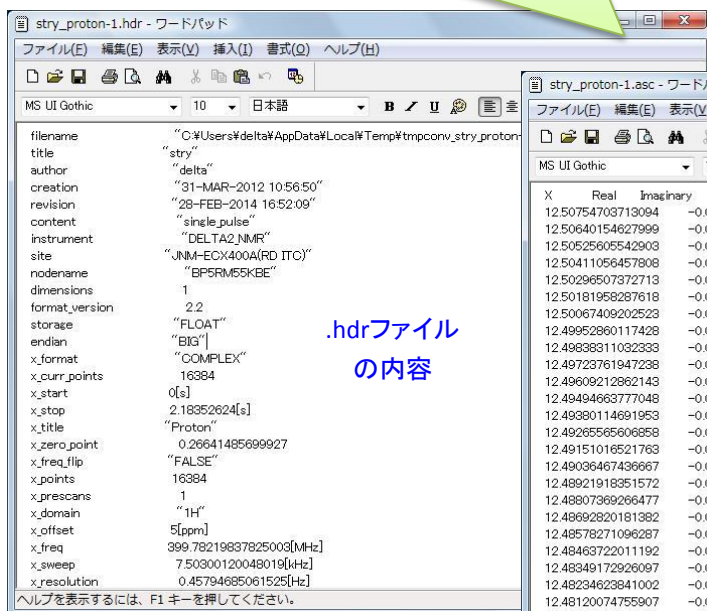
stry_proton-1.hdr - ワードパッド

ファイル(F) 編集(E) 表示(V) 挿入(I) 書式(O) ヘルプ(H)

MS UI Gothic 10 日本語

| | |
|---|---|
| filename | "C:¥Users¥delta¥AppData¥Local¥Temp¥tmpconv_stry_proton- |
| title | "stry" |
| author | "delta" |
| creation | "31-MAR-2012 10:56:50" |
| revision | "28-FEB-2014 16:52:09" |
| content | "single_pulse" |
| instrument | "DELTA2_NMR" |
| site | "JNM-ECX400A(RD ITC)" |
| nodename | "BP5RM55KBE" |
| dimensions | 1 |
| format_version | 2.2 |
| storage | "FLOAT" |
| endian | "BIG" |
| x_format | "COMPLEX" |
| x_curr_points | 16384 |
| x_start | 0[s] |
| x_stop | 2.18352624[s] |
| x_title | "Proton" |
| x_zero_point | 0.26641485699927 |
| x_freq_flip | "FALSE" |
| x_points | 16384 |
| x_prescans | 1 |
| x_domain | "1H" |
| x_offset | 5[ppm] |
| x_freq | 399.78219837825003[MHz] |
| x_sweep | 7.50300120048019[kHz] |
| x_resolution | 0.45794685061525[Hz] |

.hdrファイルの内容

ヘルプを表示するには、F1 キーを押してください。

stry_proton-1.asc - ワード/

ファイル(F) 編集(E) 表示(V

MS UI Gothic

| X | Real | Imaginary |
|---|---|---|
| 12.50754703713094 | | −0.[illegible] |
| 12.50640154627999 | | −0.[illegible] |
| 12.50525605542903 | | −0.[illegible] |
| 12.50411056457808 | | −0.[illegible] |
| 12.50296507372713 | | −0.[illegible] |
| 12.50181958287618 | | −0.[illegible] |
| 12.50067409202523 | | −0.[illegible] |
| 12.49952860117428 | | −0.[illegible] |
| 12.49838311032333 | | −0.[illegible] |
| 12.49723761947238 | | −0.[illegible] |
| 12.49609212862143 | | −0.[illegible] |
| 12.49494663777048 | | −0.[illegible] |
| 12.49380114691953 | | −0.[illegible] |
| 12.49265565606858 | | −0.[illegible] |
| 12.49151016521763 | | −0.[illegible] |
| 12.49036467436667 | | −0.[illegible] |
| 12.48921918351572 | | −0.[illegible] |
| 12.48807369266477 | | −0.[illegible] |
| 12.48692820181382 | | −0.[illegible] |
| 12.48578271096287 | | −0.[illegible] |
| 12.48463722011192 | | −0.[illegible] |
| 12.48349172926097 | | −0.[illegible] |
| 12.48234623841002 | | −0.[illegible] |
| 12.48120074755907 | | −0.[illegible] |